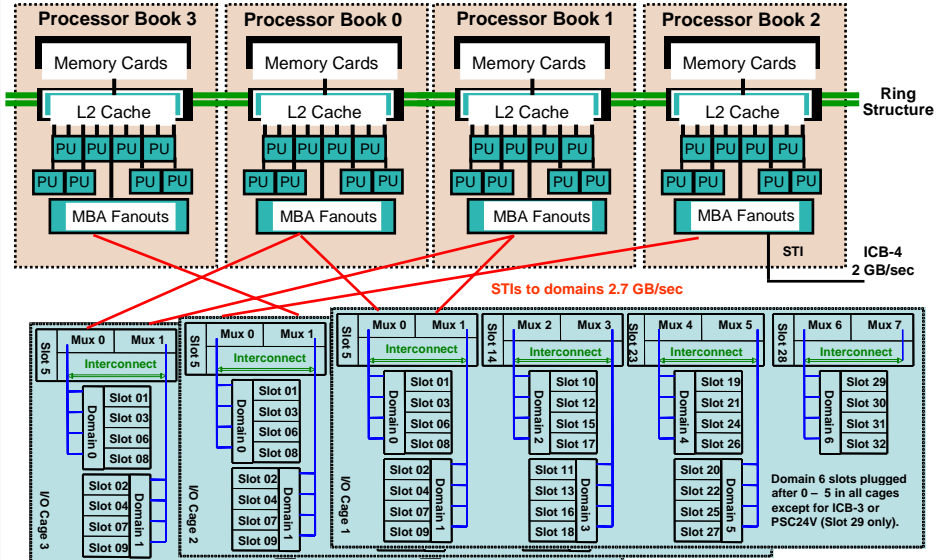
Processor Book 3

Memory Cards

L2 Cache

PU PU PU PU

PU PU PU PU

MBA Fanouts

Processor Book 0

Memory Cards

L2 Cache

PU PU PU PU

PU PU PU PU

MBA Fanouts

Processor Book 1

Memory Cards

L2 Cache

PU PU PU PU

PU PU PU PU

MBA Fanouts

Processor Book 2

Memory Cards

L2 Cache

PU PU PU PU

PU PU PU PU

MBA Fanouts

Ring Structure

STI

ICB-4 2 GB/sec

STIs to domains 2.7 GB/sec

Slot 5

Mux 0 Mux 1

Interconnect

Domain 0

Slot 01
Slot 03
Slot 06
Slot 08

Slot 02
Slot 04
Slot 07
Slot 09

Domain 1

I/O Cage 3

Slot 5

Mux 0 Mux 1

Interconnect

Domain 0

Slot 01
Slot 03
Slot 06
Slot 08

Slot 02
Slot 04
Slot 07
Slot 09

Domain 1

I/O Cage 2

Slot 5

Mux 0 Mux 1

Interconnect

Domain 0

Slot 01
Slot 03
Slot 06
Slot 08

Slot 02
Slot 04
Slot 07
Slot 09

Domain 1

I/O Cage 1

Slot 14

Mux 2 Mux 3

Interconnect

Domain 2

Slot 10
Slot 12
Slot 15
Slot 17

Slot 11
Slot 13
Slot 16
Slot 18

Domain 3

Slot 23

Mux 4 Mux 5

Interconnect

Domain 4

Slot 19
Slot 21
Slot 24
Slot 26

Slot 20
Slot 22
Slot 25
Slot 27

Domain 5

Slot 28

Mux 6 Mux 7

Interconnect

Domain 6

Slot 29
Slot 30
Slot 31
Slot 32

Domain 6 slots plugged after 0 – 5 in all cages except for ICB-3 or PSC24V (Slot 29 only).